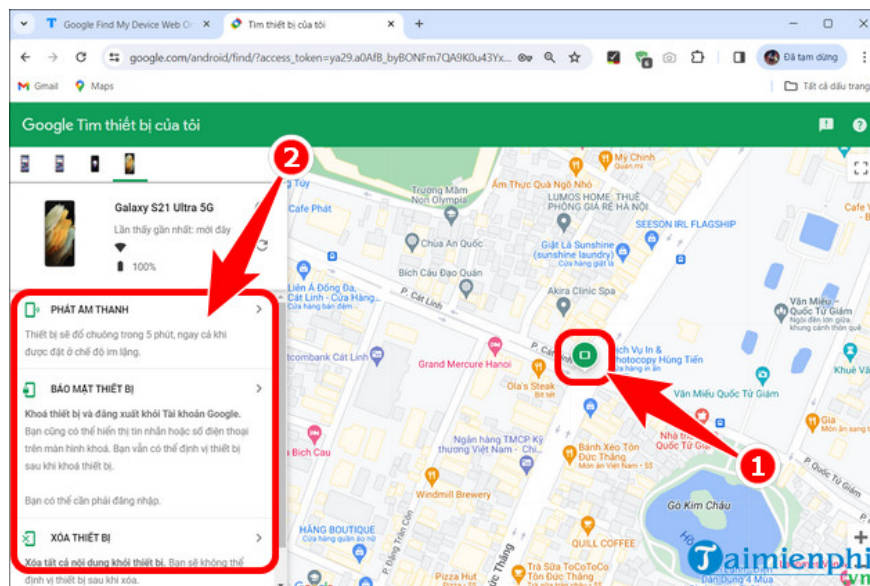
Google Find My Device Web O
Tìm thiết bị của tôi
google.com/android/find/?access_token=ya29.a0AfB_byBONFm7QA9K0u43Yx...
Đã tạm dừng
Gmail
Maps
Tất cả dấu trang
Google Tìm thiết bị của tôi
Galaxy S21 Ultra 5G
Lần thấy gần nhất: mới đây
100%
PHÁT ÂM THANH
Thiết bị sẽ đổ chuông trong 5 phút, ngay cả khi được đặt ở chế độ im lặng.
BẢO MẬT THIẾT BỊ
Khoá thiết bị và đăng xuất khỏi Tài khoản Google.
Bạn cũng có thể hiển thị tin nhắn hoặc số điện thoại trên màn hình khoá. Bạn vẫn có thể định vị thiết bị sau khi khoá thiết bị.
Bạn có thể cần phải đăng nhập.
XOÁ THIẾT BỊ
Xoá tất cả nội dung khỏi thiết bị. Bạn sẽ không thể định vị thiết bị sau khi xoá.
2
1
Tuy
Cafe Phát
Trương Mầm Non Olympia
Âm Thực Quà Ngõ Nhỏ
LUMOS HOME_THUÊ PHÒNG GIÁ RẺ HÀ NỘI
SEESON IRL FLAGSHIP
Mỳ Chinh
Chùa An Quốc
Giặt Là Sunshine (sunshine laundry)
Bích Câu Đạo Quán
Akira Clinic Spa
P. Cát Linh
Nhà Nghỉ A Đồng Đa, Cát Linh - Cửa Hàng Quốc Tử Giám
combank Cát Linh
Grand Mercure Hanoi
Ola's Steak
Dịch Vụ In & Photocopy Hùng Tiến
Văn Miếu Quốc Tử Giám
Văn Miếu Quốc Tử Giám
Nhà Tiếp Khách
Ngân hàng TMCP Kỹ thương Việt Nam
Bánh Xèo Tôm Đông Thắng
Bích Câu
Windmill Brewery
Gò Kim Châu
HẰNG BOUTIQUE
COLLI COFFEE
Pizza Hut
Trà Sữa ToCoToCo Tôn Đức Thắng
P. Quốc Tử Giám
Gia
Cafe Y
Taimienphi